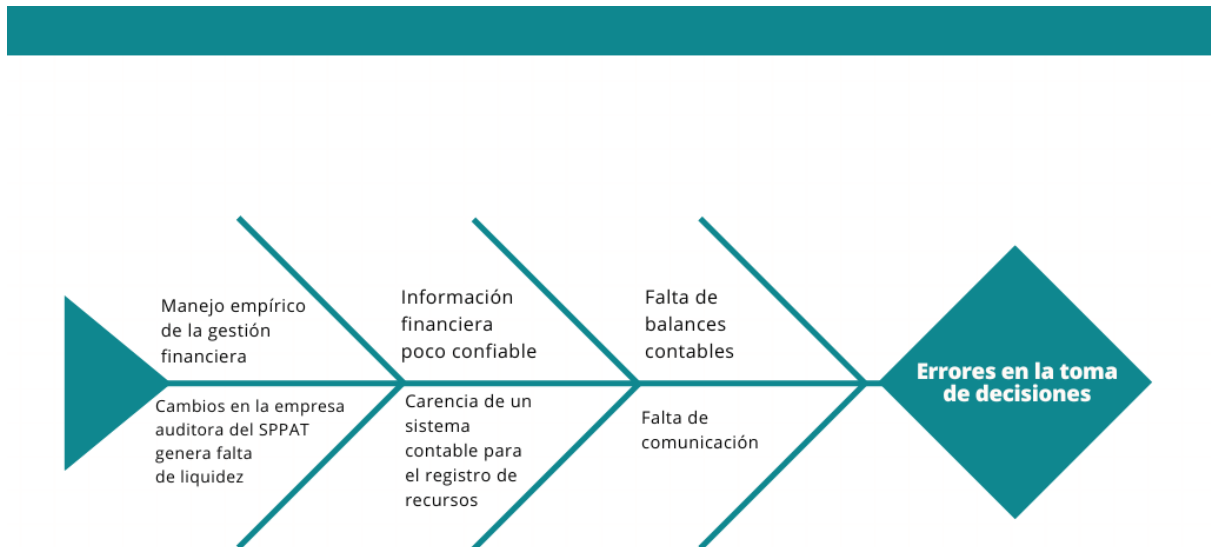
Manejo empírico de la gestión financiera

Información financiera poco confiable

Falta de balances contables

Errores en la toma de decisiones

Cambios en la empresa auditora del SPPAT genera falta de liquidez

Carencia de un sistema contable para el registro de recursos

Falta de comunicación